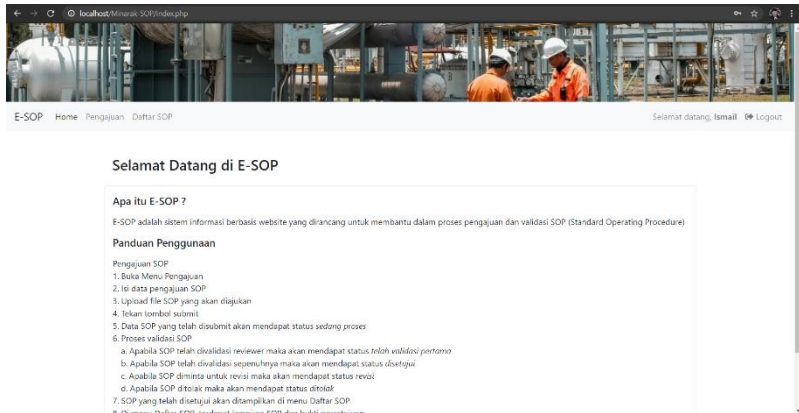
localhost/Minarak SOP/index.php

E-SOP Home Pengajuan Daftar SOP

Selamat datang, Ismail Logout

Selamat Datang di E-SOP

Apa itu E-SOP ?

E-SOP adalah sistem informasi berbasis website yang dirancang untuk membantu dalam proses pengajuan dan validasi SOP (Standard Operating Procedure)

Panduan Penggunaan

Pengajuan SOP
1. Buka Menu Pengajuan
2. Isi data pengajuan SOP
3. Upload file SOP yang akan diajukan
4. Tekan tombol submit
5. Data SOP yang telah disubmit akan mendapat status sedang proses
6. Proses validasi SOP
a. Apabila SOP telah divalidasi reviewer maka akan mendapat status telah validasi pertama
b. Apabila SOP telah divalidasi sepenuhnya maka akan mendapat status disetujui
c. Apabila SOP diminta untuk revisi maka akan mendapat status revisi
d. Apabila SOP ditolak maka akan mendapat status ditolak
7. SOP yang telah disetujui akan ditampilkan di menu Daftar SOP
8. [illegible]